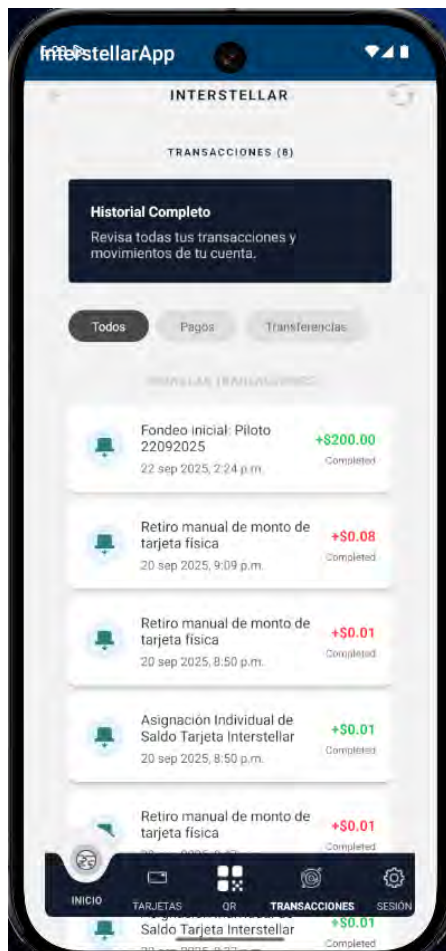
InterstellarApp

INTERSTELLAR

TRANSACCIONES (8)

Historial Completo

Revisa todas tus transacciones y movimientos de tu cuenta.

Todos Pagos Transferencias

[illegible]

Fondeo inicial: Piloto 22092025
22 sep 2025, 2:24 p.m.
+$200.00
Completed

Retiro manual de monto de tarjeta física
20 sep 2025, 9:09 p.m.
+$0.08
Completed

Retiro manual de monto de tarjeta física
20 sep 2025, 8:50 p.m.
+$0.01
Completed

Asignación Individual de Saldo Tarjeta Interstellar
20 sep 2025, 8:50 p.m.
+$0.01
Completed

Retiro manual de monto de tarjeta física
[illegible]
+$0.01
Completed

Asignación Individual de Saldo Tarjeta Interstellar
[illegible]
+$0.01
Completed

INICIO TARJETAS QR TRANSACCIONES SESIÓN